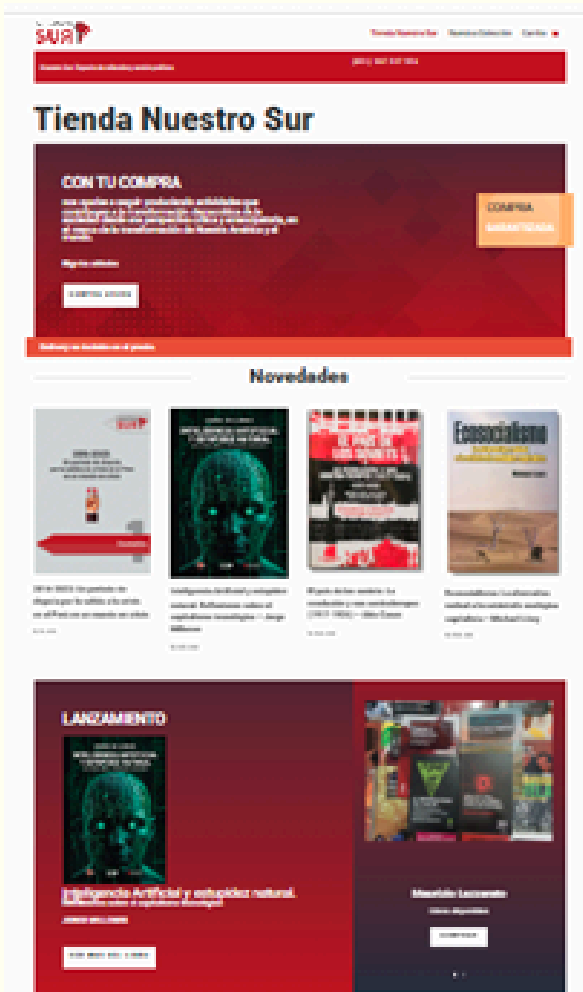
SUR

Tienda Nuestro Sur Nuestra Colección Carrito

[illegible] (051) 987 337 956

Tienda Nuestro Sur

CON TU COMPRA

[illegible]

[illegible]

COMPRA AHORA

COMPRA GARANTIZADA

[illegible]

Novedades

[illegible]

Inteligencia Artificial y estupidez natural. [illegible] – Jorge Millones

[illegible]

Ecosocialismo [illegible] – Michael Löwy

LANZAMIENTO

Inteligencia Artificial y estupidez natural.

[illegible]

JORGE MILLONES

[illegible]

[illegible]

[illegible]

COMPRAR